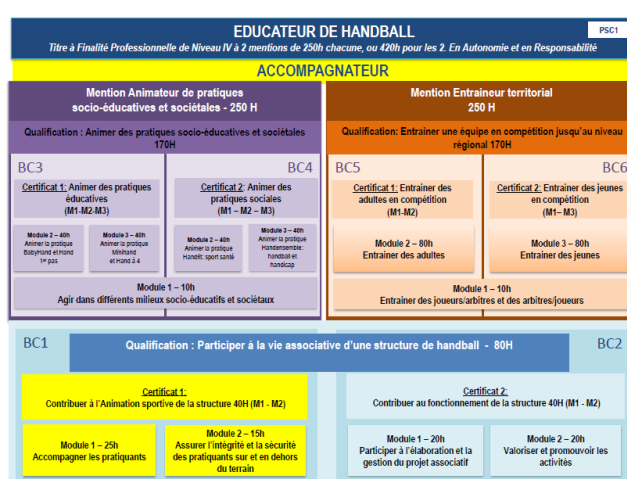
EDUCATEUR DE HANDBALL

PSC1

Titre à Finalité Professionnelle de Niveau IV à 2 mentions de 250h chacune, ou 420h pour les 2. En Autonomie et en Responsabilité

ACCOMPAGNATEUR

Mention Animateur de pratiques socio-éducatives et sociétales - 250 H

Qualification : Animer des pratiques socio-éducatives et sociétales 170H

BC3

Certificat 1: Animer des pratiques éducatives (M1-M2-M3)

Module 2 – 40h Animer la pratique Babyhand et Hand 1ers pas

Module 3 – 40h Animer la pratique Minihand et Hand à 4

BC4

Certificat 2: Animer des pratiques sociales (M1 – M2 – M3)

Module 2 – 40h Animer la pratique Handfit: sport santé

Module 3 – 40h Animer la pratique Handensemble: handball et handicap

Module 1 – 10h Agir dans différents milieux socio-éducatifs et sociétaux

Mention Entraineur territorial 250 H

Qualification: Entrainer une équipe en compétition jusqu'au niveau régional 170H

BC5

Certificat 1: Entrainer des adultes en compétition (M1-M2)

Module 2 – 80h Entrainer des adultes

BC6

Certificat 2: Entrainer des jeunes en compétition (M1 – M3)

Module 3 – 80h Entrainer des jeunes

Module 1 – 10h Entrainer des joueurs/arbitres et des arbitres/joueurs

BC1

Qualification : Participer à la vie associative d'une structure de handball - 80H

BC2

Certificat 1: Contribuer à l'Animation sportive de la structure 40H (M1 - M2)

Module 1 – 25h Accompagner les pratiquants

Module 2 – 15h Assurer l'intégrité et la sécurité des pratiquants sur et en dehors du terrain

Certificat 2: Contribuer au fonctionnement de la structure 40H (M1 - M2)

Module 1 – 20h Participer à l'élaboration et la gestion du projet associatif

Module 2 – 20h Valoriser et promouvoir les activités